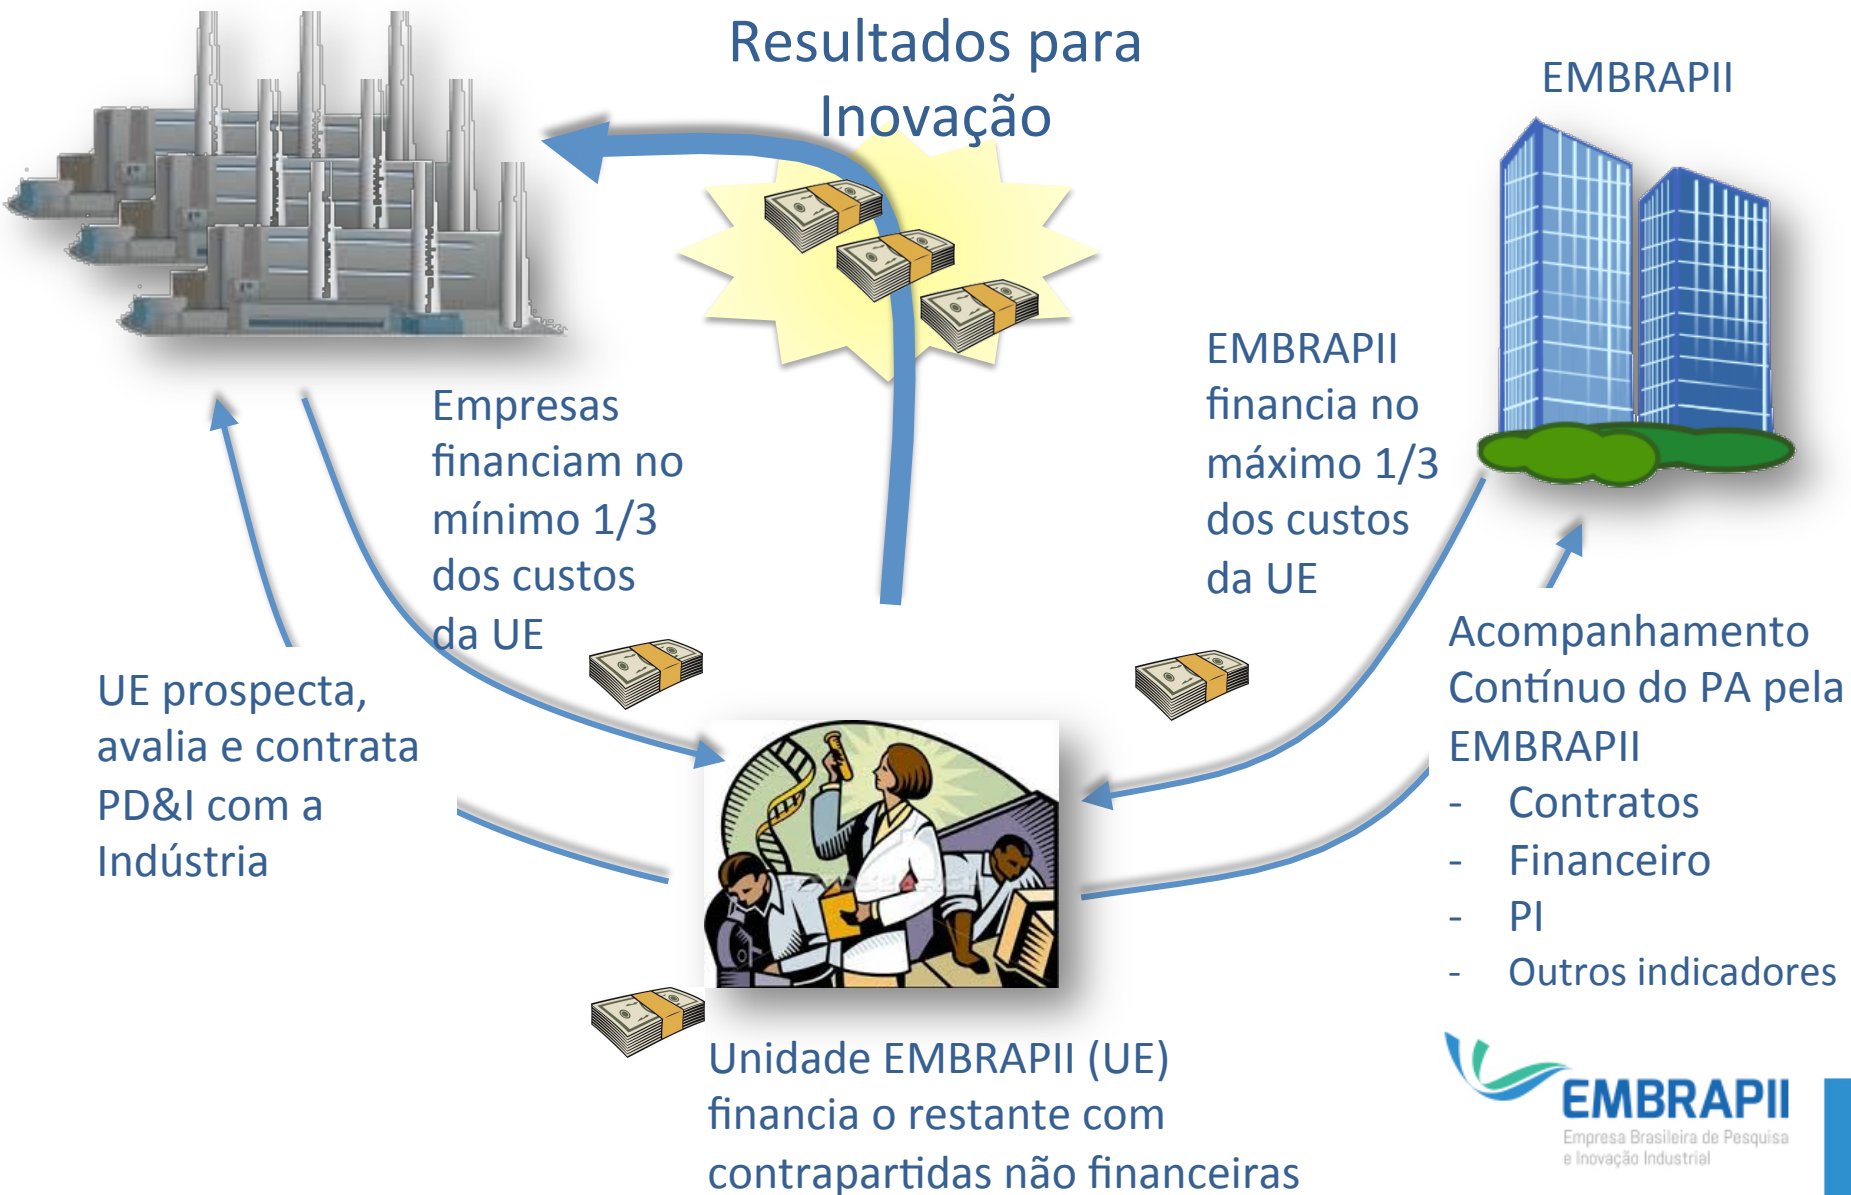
Resultados para Inovação

EMBRAPII

Empresas financiam no mínimo 1/3 dos custos da UE

EMBRAPII financia no máximo 1/3 dos custos da UE

UE prospecta, avalia e contrata PD&I com a Indústria

Acompanhamento Contínuo do PA pela EMBRAPII
- Contratos
- Financeiro
- PI
- Outros indicadores

Unidade EMBRAPII (UE) financia o restante com contrapartidas não financeiras

EMBRAPII
Empresa Brasileira de Pesquisa e Inovação Industrial